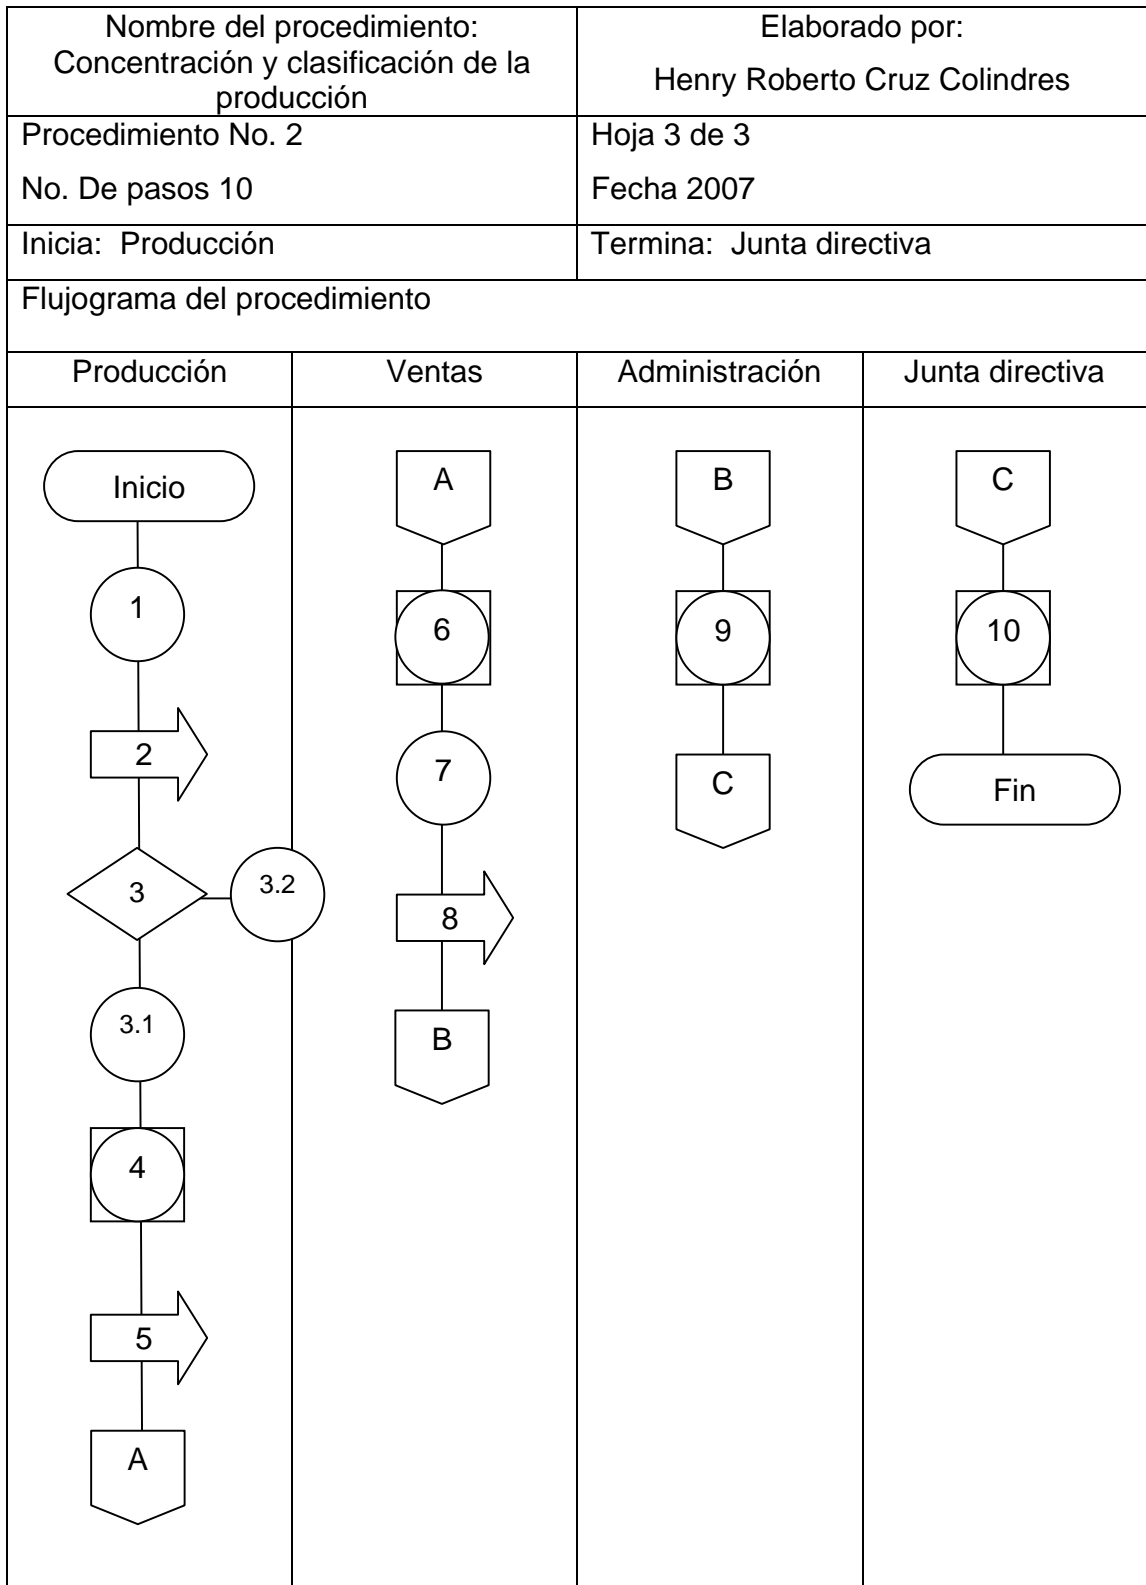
| Nombre del procedimiento: Concentración y clasificación de la producción | Elaborado por: Henry Roberto Cruz Colindres |
|---|---|
| Procedimiento No. 2<br>No. De pasos 10 | Hoja 3 de 3<br>Fecha 2007 |
| Inicia: Producción | Termina: Junta directiva |

Flujograma del procedimiento

| Producción | Ventas | Administración | Junta directiva |
|---|---|---|---|
| Inicio<br>1<br>2<br>3<br>3.2<br>3.1<br>4<br>5<br>A | A<br>6<br>7<br>8<br>B | B<br>9<br>C | C<br>10<br>Fin |